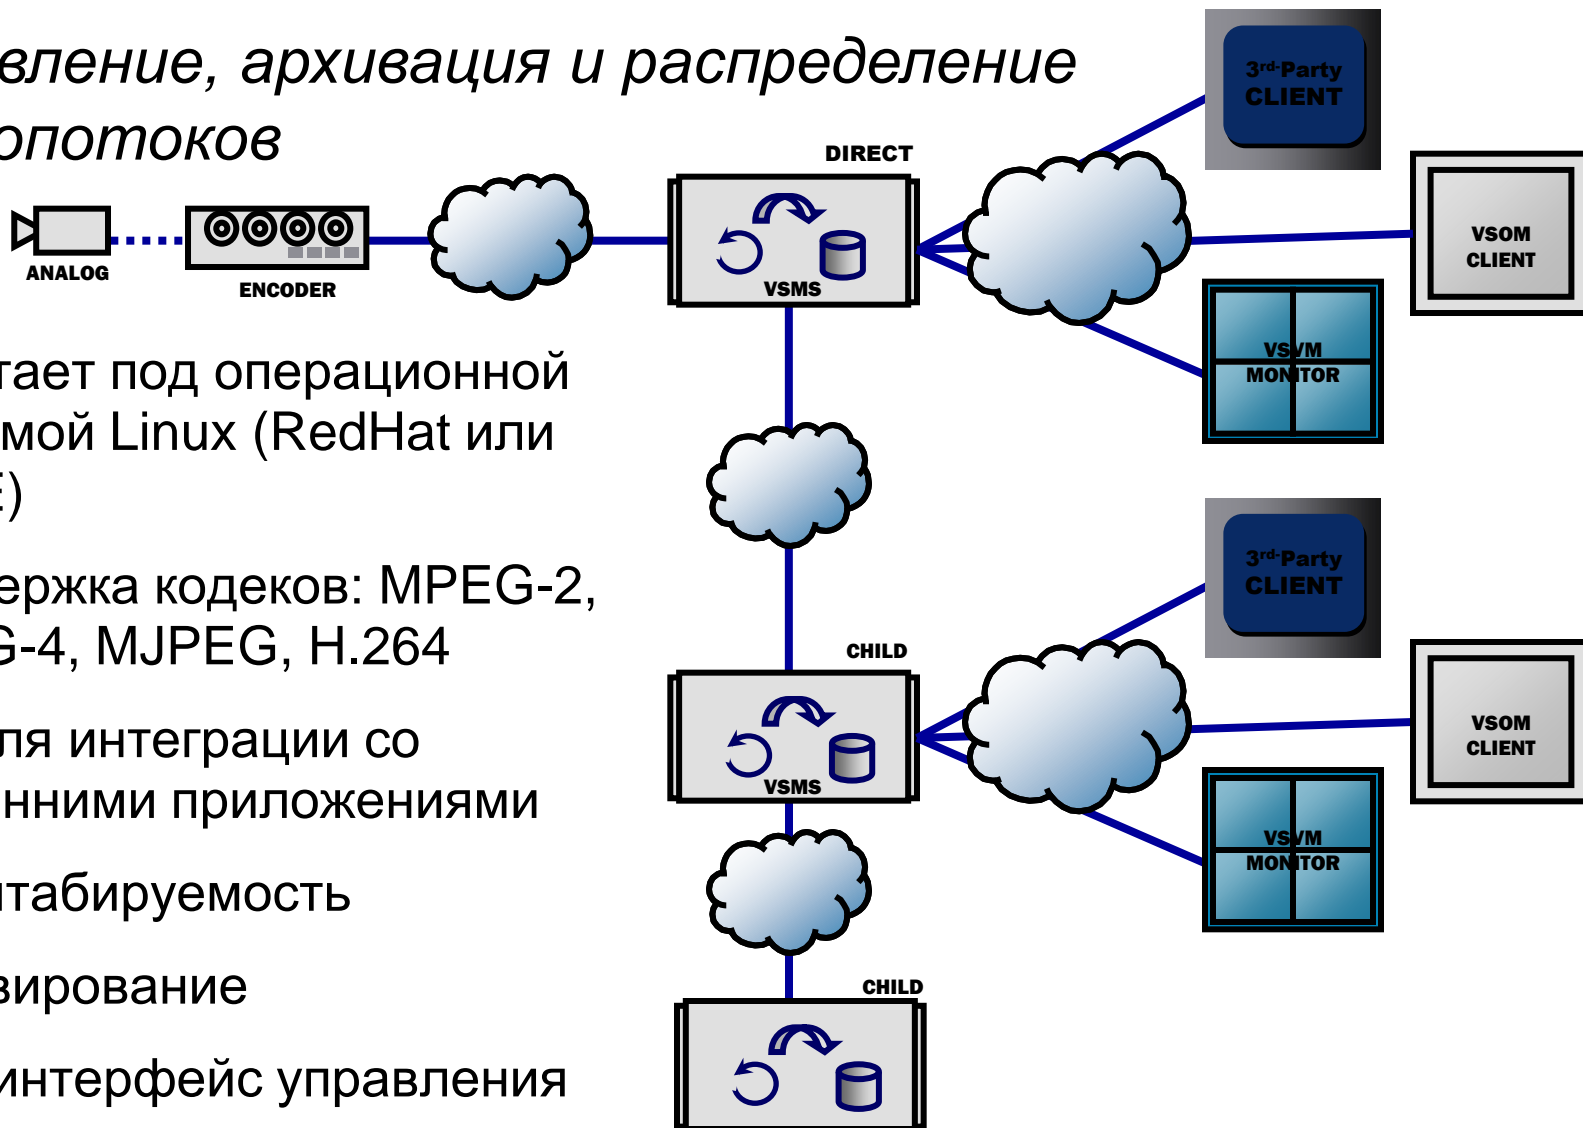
вление, архивация и распределение опотоков

ANALOG

ENCODER

DIRECT

VSMS

3rd-Party CLIENT

VSOM CLIENT

VSVM MONITOR

тает под операционной мой Linux (RedHat или E)

ержка кодеков: MPEG-2, G-4, MJPEG, H.264

ля интеграции со нними приложениями

табируемость

вирование

интерфейс управления

CHILD

VSMS

3rd-Party CLIENT

VSOM CLIENT

VSVM MONITOR

CHILD